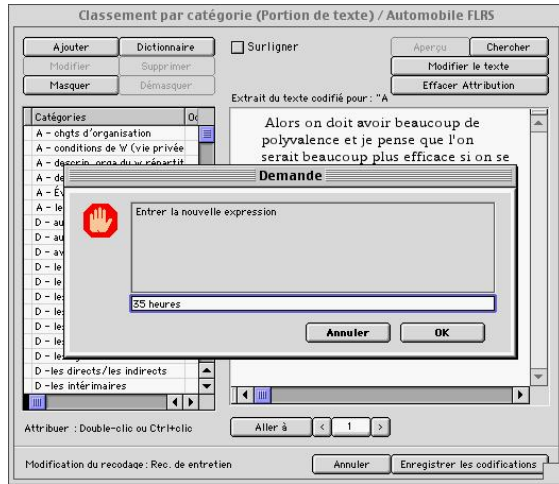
Classement par catégorie (Portion de texte) / Automobile FLRS

Ajouter
Dictionnaire
Modifier
Supprimer
Masquer
Démasquer

Surligner

Aperçu
Chercher
Modifier le texte
Effacer Attribution

Extrait du texte codifié pour : "A

| Catégories | Oc |
|---|---|
| A - chgts d'organisation | |
| A - conditions de W (vie privée | |
| A - descrip. orga du w répartit | |
| A - de | |
| A - Év | |
| A - le | |
| D - au | |
| D - au | |
| D - av | |
| D - le | |
| D - le | |
| D - le | |
| D - le | |
| D - le | |
| D - le | |
| D - le | |
| D -les directs/les indirects | |
| D -les intérimaires | |

Alors on doit avoir beaucoup de polyvalence et je pense que l'on serait beaucoup plus efficace si on se

Demande

Entrer la nouvelle expression

35 heures

Annuler
OK

Attribuer : Double-clic ou Ctrl+clic

Aller à
<
1
>

Modification du recodage : Rec. de entretien

Annuler
Enregistrer les codifications